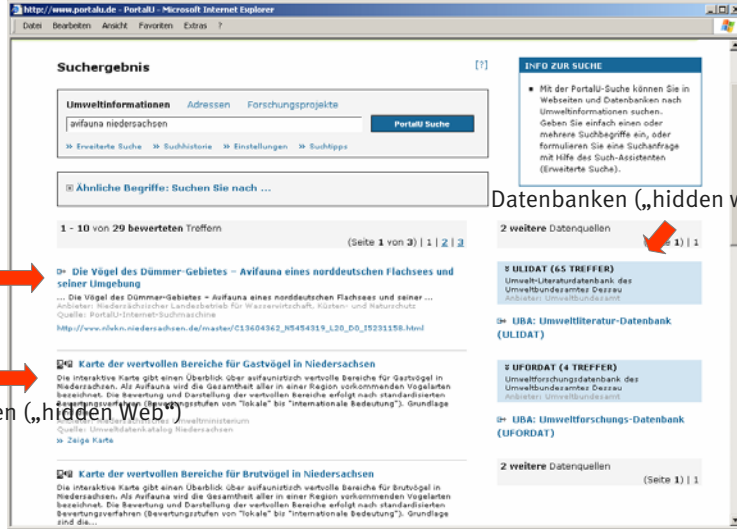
http://www.portalu.de - PortalU - Microsoft Internet Explorer

Datei Bearbeiten Ansicht Favoriten Extras ?

Suchergebnis

[?]

Umweltinformationen Adressen Forschungsprojekte

avifauna niedersachsen

PortalU Suche

» Erweiterte Suche » Suchhistorie » Einstellungen » Suchtipps

⊞ Ähnliche Begriffe: Suchen Sie nach ...

INFO ZUR SUCHE

Mit der PortalU-Suche können Sie in Webseiten und Datenbanken nach Umweltinformationen suchen. Geben Sie einfach einen oder mehrere Suchbegriffe ein, oder formulieren Sie eine Suchanfrage mit Hilfe des Such-Assistenten (Erweiterte Suche).

Datenbanken („hidden w

1 - 10 von 29 bewerteten Treffern

(Seite 1 von 3) | 1 | 2 | 3

Die Vögel des Dümmer-Gebietes – Avifauna eines norddeutschen Flachsees und seiner Umgebung

... Die Vögel des Dümmer-Gebietes = Avifauna eines norddeutschen Flachsees und seiner ...
Anbieter: Niedersächsischer Landesbetrieb für Wasserwirtschaft, Küsten- und Naturschutz
Quelle: PortalU-Internet-Suchmaschine
http://www.nlwkn.niedersachsen.de/master/C13604362_N5454319_L20_D0_I5231158.html

Karte der wertvollen Bereiche für Gastvögel in Niedersachsen

Die interaktive Karte gibt einen Überblick über avifaunistisch wertvolle Bereiche für Gastvögel in Niedersachsen. Als Avifauna wird die Gesamtheit aller in einer Region vorkommenden Vogelarten bezeichnet. Die Bewertung und Darstellung der wertvollen Bereiche erfolgt nach standardisierten Bewertungsverfahren (Bewertungsstufen von "lokale" bis "internationale Bedeutung"). Grundlage
Anbieter: Niedersächsisches Umweltministerium
Quelle: Umweltdatenkatalog Niedersachsen
» Zeige Karte

n („hidden Web")

Karte der wertvollen Bereiche für Brutvögel in Niedersachsen

Die interaktive Karte gibt einen Überblick über avifaunistisch wertvolle Bereiche für Brutvögel in Niedersachsen. Als Avifauna wird die Gesamtheit aller in einer Region vorkommenden Vogelarten bezeichnet. Die Bewertung und Darstellung der wertvollen Bereiche erfolgt nach standardisierten Bewertungsverfahren (Bewertungsstufen von "lokale" bis "internationale Bedeutung"). Grundlage sind die...

2 weitere Datenquellen
(Seite 1) | 1

ULIDAT (65 TREFFER)
Umwelt-Literaturdatenbank des Umweltbundesamtes Dessau
Anbieter: Umweltbundesamt

UBA: Umweltliteratur-Datenbank (ULIDAT)

UFORDAT (4 TREFFER)
Umweltforschungsdatenbank des Umweltbundesamtes Dessau
Anbieter: Umweltbundesamt

UBA: Umweltforschungs-Datenbank (UFORDAT)

2 weitere Datenquellen
(Seite 1) | 1